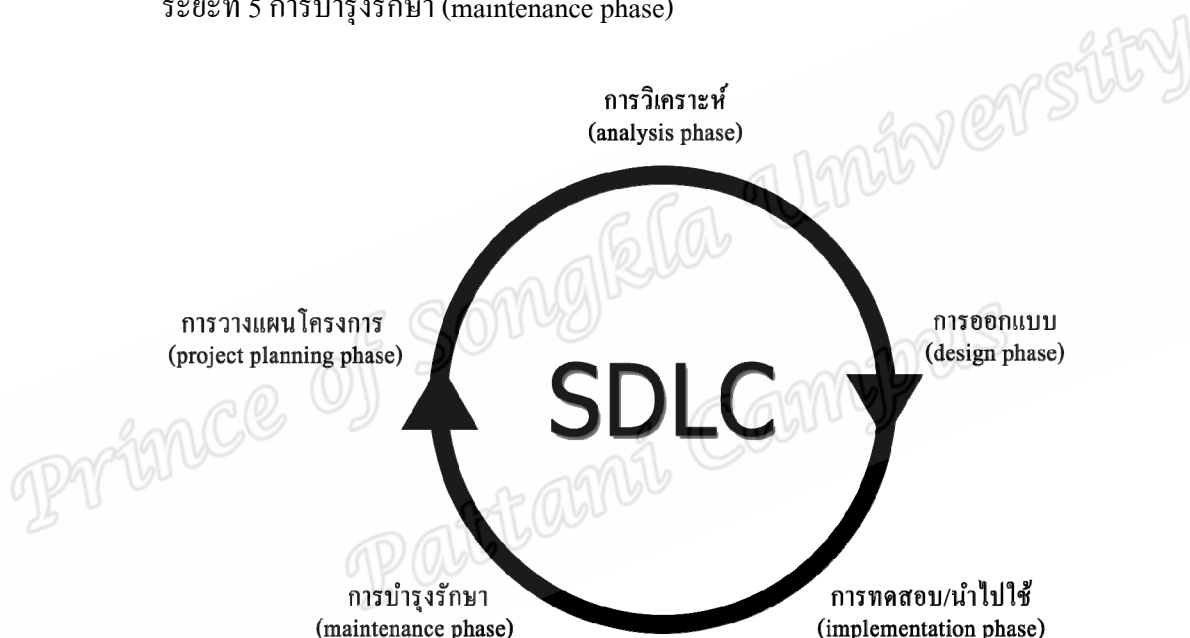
ระยะที่ 5 การบำรุงรักษา (maintenance phase)

Prince of Songkla University Pattani Campus

การวิเคราะห์
(analysis phase)

การวางแผนโครงการ
(project planning phase)

SDLC

การออกแบบ
(design phase)

การบำรุงรักษา
(maintenance phase)

การทดสอบ/นำไปใช้
(implementation phase)